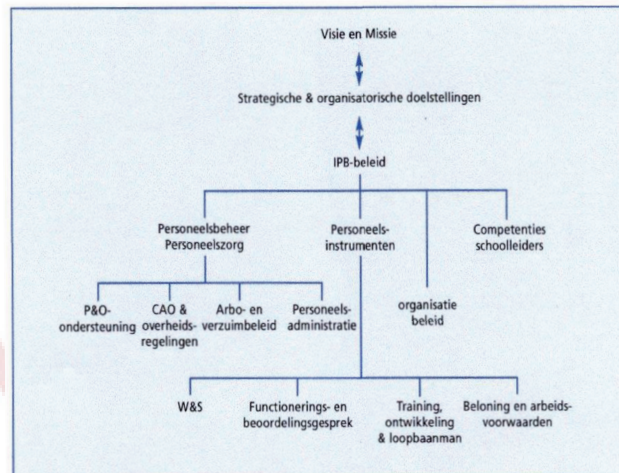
Visie en Missie

Strategische & organisatorische doelstellingen

IPB-beleid

Personeelsbeheer Personeelszorg

Personeels-instrumenten

Competenties schoolleiders

P&O-ondersteuning

CAO & overheids-regelingen

Arbo- en verzuimbeleid

Personeels-administratie

organisatie beleid

W&S

Functionerings- en beoordelingsgesprek

Training, ontwikkeling & loopbaanman

Beloning en arbeids-voorwaarden